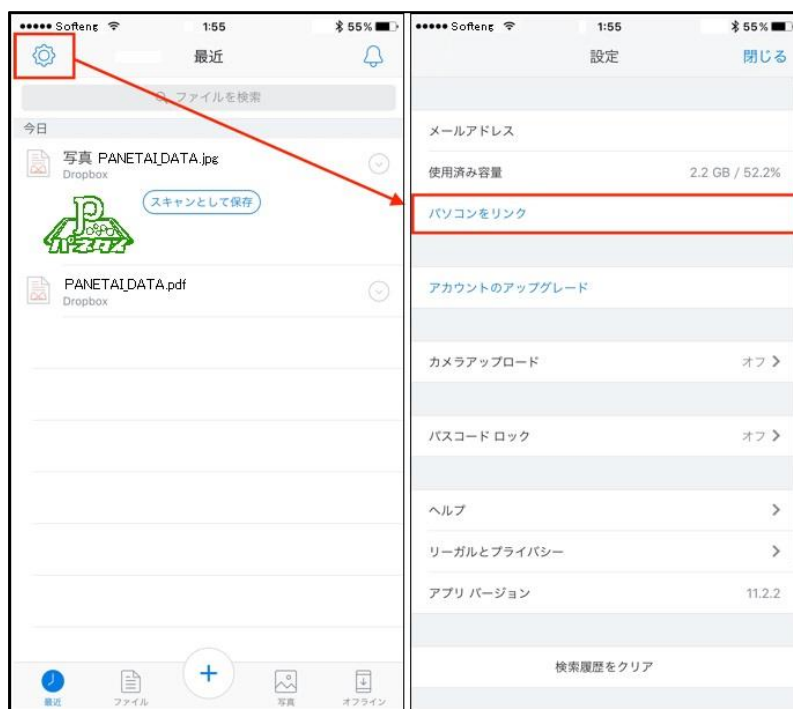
••••• Softeng 1:55 55%

最近

ファイルを検索

今日

写真 PANETAI_DATA.jpg
Dropbox

スキャンとして保存

パネタイ

PANETAI_DATA.pdf
Dropbox

+

最近 ファイル 写真 オフライン

••••• Softeng 1:55 55%

設定 閉じる

メールアドレス

使用済み容量 2.2 GB / 52.2%

パソコンをリンク

アカウントのアップグレード

カメラアップロード オフ >

パスコード ロック オフ >

ヘルプ >

リーガルとプライバシー >

アプリ バージョン 11.2.2

検索履歴をクリア